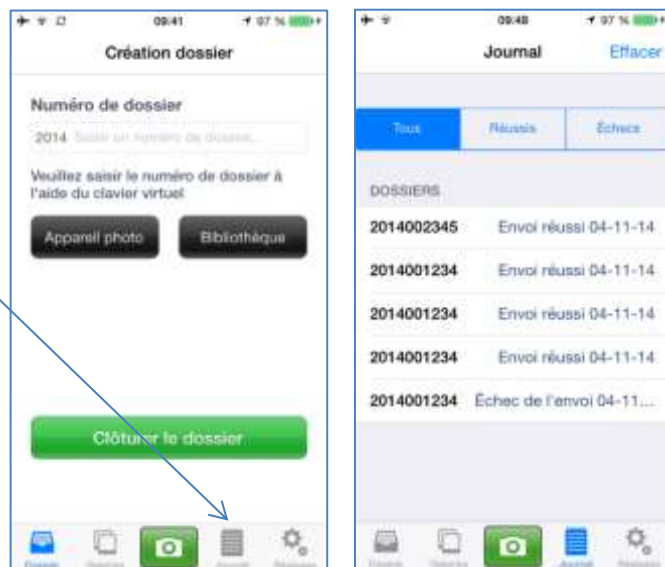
09:41 97 %

Création dossier

Numéro de dossier

2014 Saisir un numéro de dossier...

Veuillez saisir le numéro de dossier à l'aide du clavier virtuel

Appareil photo

Bibliothèque

Clôturer le dossier

Dossier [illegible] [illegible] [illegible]

09:48 97 %

Journal

Effacer

Tous

Réussis

Échecs

DOSSIERS

| | |
|---|---|
| 2014002345 | Envoi réussi 04-11-14 |
| 2014001234 | Envoi réussi 04-11-14 |
| 2014001234 | Envoi réussi 04-11-14 |
| 2014001234 | Envoi réussi 04-11-14 |
| 2014001234 | Échec de l'envoi 04-11... |

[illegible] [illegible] Journal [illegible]